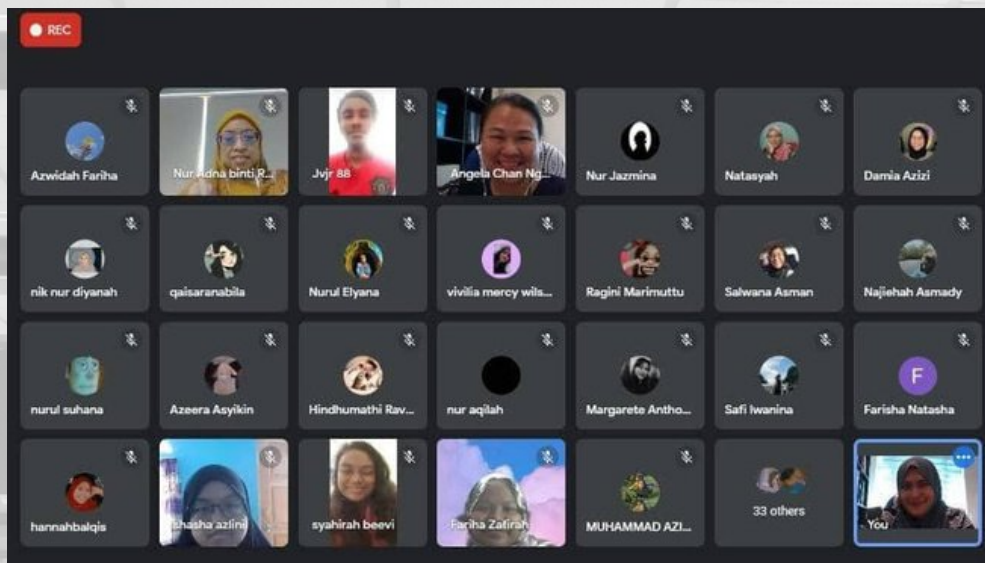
REC

Azwidah Fariha
Nur Adna binti R...
Jvjr 88
Angela Chan Ng...
Nur Jazmina
Natasyah
Damia Azizi

nik nur diyanah
qaisaranabila
Nurul Elyana
vivilia mercy wils...
Ragini Marimuttu
Salwana Asman
Najiehah Asmady

nurul suhana
Azeera Asyikin
Hindhumathi Rav...
nur aqilah
Margarete Antho...
Safi Iwanina
F
Farisha Natasha

hannahbalqis
shasha azlini
syahirah beevi
Fariha Zafirah
MUHAMMAD AZI...
33 others
You